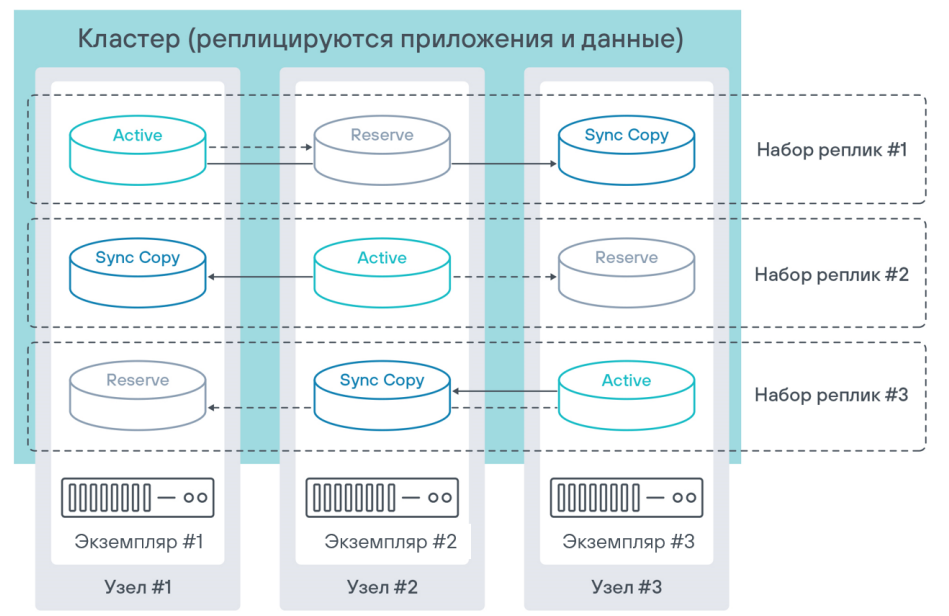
Кластер (реплицируются приложения и данные)

Active
Reserve
Sync Copy
Набор реплик #1

Sync Copy
Active
Reserve
Набор реплик #2

Reserve
Sync Copy
Active
Набор реплик #3

Экземпляр #1
Экземпляр #2
Экземпляр #3

Узел #1
Узел #2
Узел #3